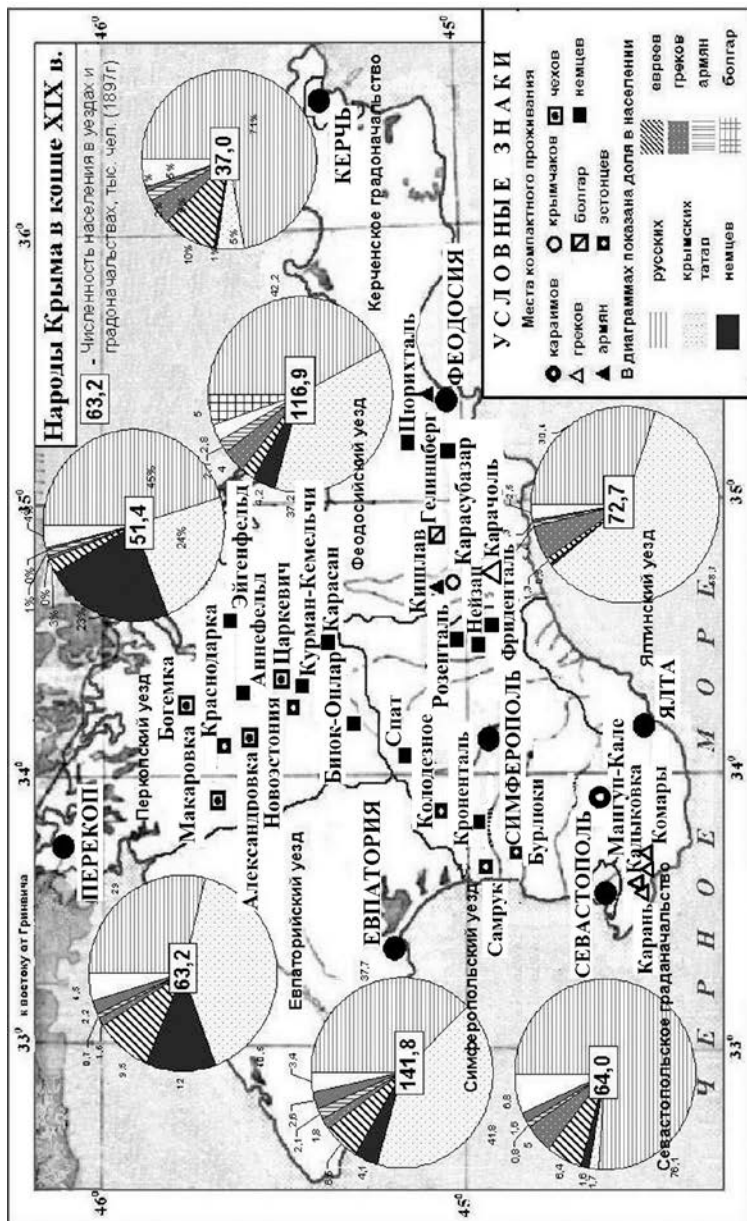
Народы Крыма в конце XIX в.

63,2 - Численность населения в уездах и градоначальствах, тыс. чел. (1897г)

УСЛОВНЫЕ ЗНАКИ

Места компактного проживания

караимов
крымчаков
чехов
греков
болгар
немцев
армян
эстонцев

В диаграммах показана доля в населении

русских
евреев
крымских татар
греков
армян
немцев
болгар

$33^0$ к востоку от Гринвича
$34^0$
$35^0$
$36^0$
$46^0$
$45^0$
$33^0$
$34^0$
$35^0$
$46^0$
$45^0$

ПЕРЕКОП
Перекопский уезд
Богемка
Макаровка
Краснодарка
Эйгенфельд
Аннефельд
Александровка
Царкевич
Новоэстония
Курман-Кемельчи
Биюк-Онлар
Карасан
Евпаторийский уезд
ЕВПАТОРИЯ
Спат
Колодезное
Кроненталь
Симферопольский уезд
Самрук
СИМФЕРОПОЛЬ
Бурлюки
Розенталь
Нейзац
Фриденталь
Кишлав
Геленшберг
Карасубазар
Карачоль
Шорихталь
Феодосийский уезд
ФЕОДОСИЯ
Керченское градоначальство
КЕРЧЬ
Ялтинский уезд
ЯЛТА
Мангуп-Кале
Камыковка
Комары
Карань
СЕВАСТОПОЛЬ
Севастопольское градоначальство

ЧЕРНОЕ МОРЕ

63,2
29
4,5
2,2
0,7
1,6
9,5
12

141,8
37,7
10,6
3,4
2,5
2,1
1,8
8,6
4,1
41,9

64,0
6,8
1,5
0,8
5
6,4
1,8
1,7
76,1

51,4
45%
24%
23%
1%
0%
3%
1%

116,9
42,2
5
2,8
4
2,1
9,2
37,2

72,7
30,4
2,8
1,3
58,1

37,0
74%
5%
10%
1%
5%
5%